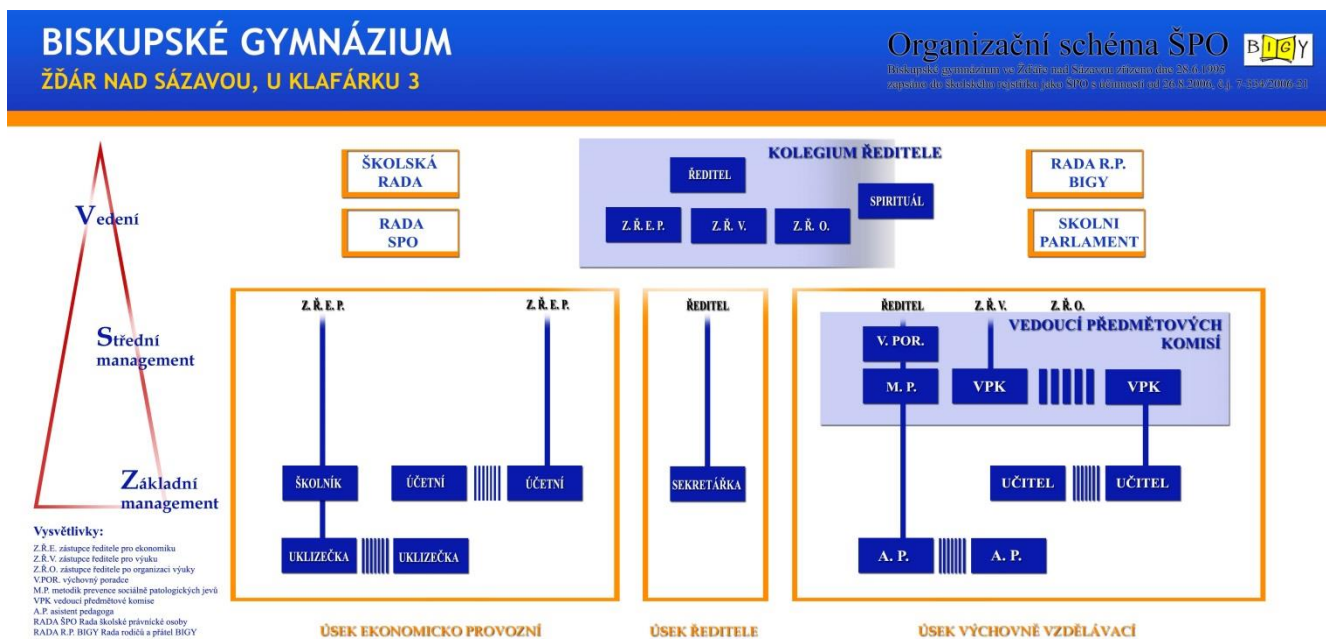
BISKUPSKÉ GYMNÁZIUM
ŽĎÁR NAD SÁZAVOU, U KLAFÁRKU 3

Organizační schéma ŠPO BIGY
Biskupské gymnázium ve Žďáře nad Sázavou zřízeno dne 28.6.1995
zapsáno do školského rejstříku jako ŠPO s účinností od 20.8.2006, č.j. 7-334/2006-21

Vedení

Střední management

Základní management

ŠKOLSKÁ RADA

RADA SPO

KOLEGIUM ŘEDITELE

ŘEDITEL

SPIRITUÁL

Z. Ř. E. P.

Z. Ř. V.

Z. Ř. O.

RADA R.P. BIGY

SKOLNI PARLAMENT

Z. Ř. E. P.

Z. Ř. E. P.

ŠKOLNÍK

ÚČETNÍ

ÚČETNÍ

UKLIZEČKA

UKLIZEČKA

ŘEDITEL

SEKRETÁŘKA

ŘEDITEL

Z. Ř. V.

Z. Ř. O.

VEDOUCÍ PŘEDMĚTOVÝCH KOMISÍ

V. POR.

M. P.

VPK

VPK

UČITEL

UČITEL

A. P.

A. P.

Vysvětlivky:
Z.Ř.E. zástupce ředitele pro ekonomiku
Z.Ř.V. zástupce ředitele pro výuku
Z.Ř.O. zástupce ředitele po organizaci výuky
V.POR. výchovný poradce
M.P. metodik prevence sociálně patologických jevů
VPK vedoucí předmětové komise
A.P. asistent pedagoga
RADA ŠPO Rada školské právnické osoby
RADA R.P. BIGY Rada rodičů a přátel BIGY

ÚSEK EKONOMICKO PROVOZNÍ

ÚSEK ŘEDITELE

ÚSEK VÝCHOVNĚ VZDĚLÁVACÍ